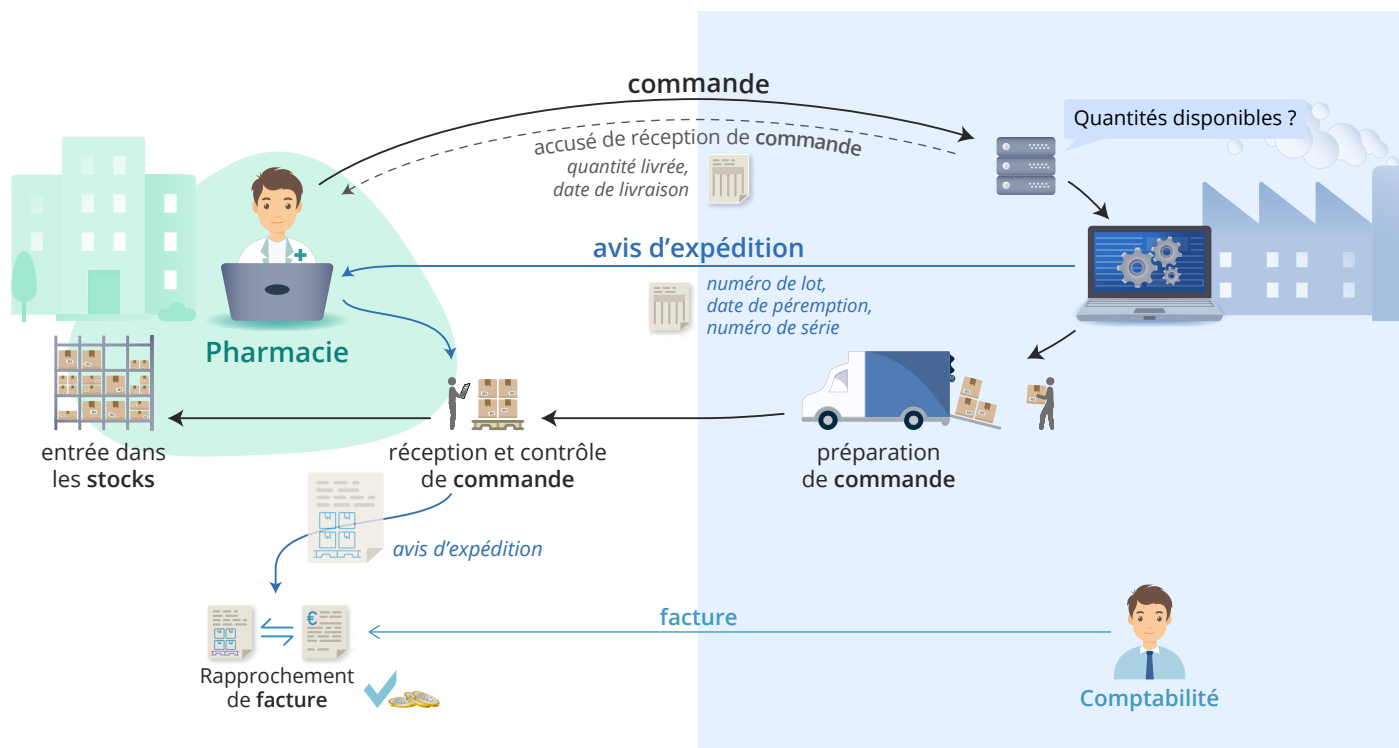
commande

accusé de réception de commande

quantité livrée, date de livraison

Quantités disponibles ?

avis d'expédition

numéro de lot, date de péremption, numéro de série

Pharmacie

entrée dans les stocks

réception et contrôle de commande

préparation de commande

avis d'expédition

facture

Rapprochement de facture

Comptabilité